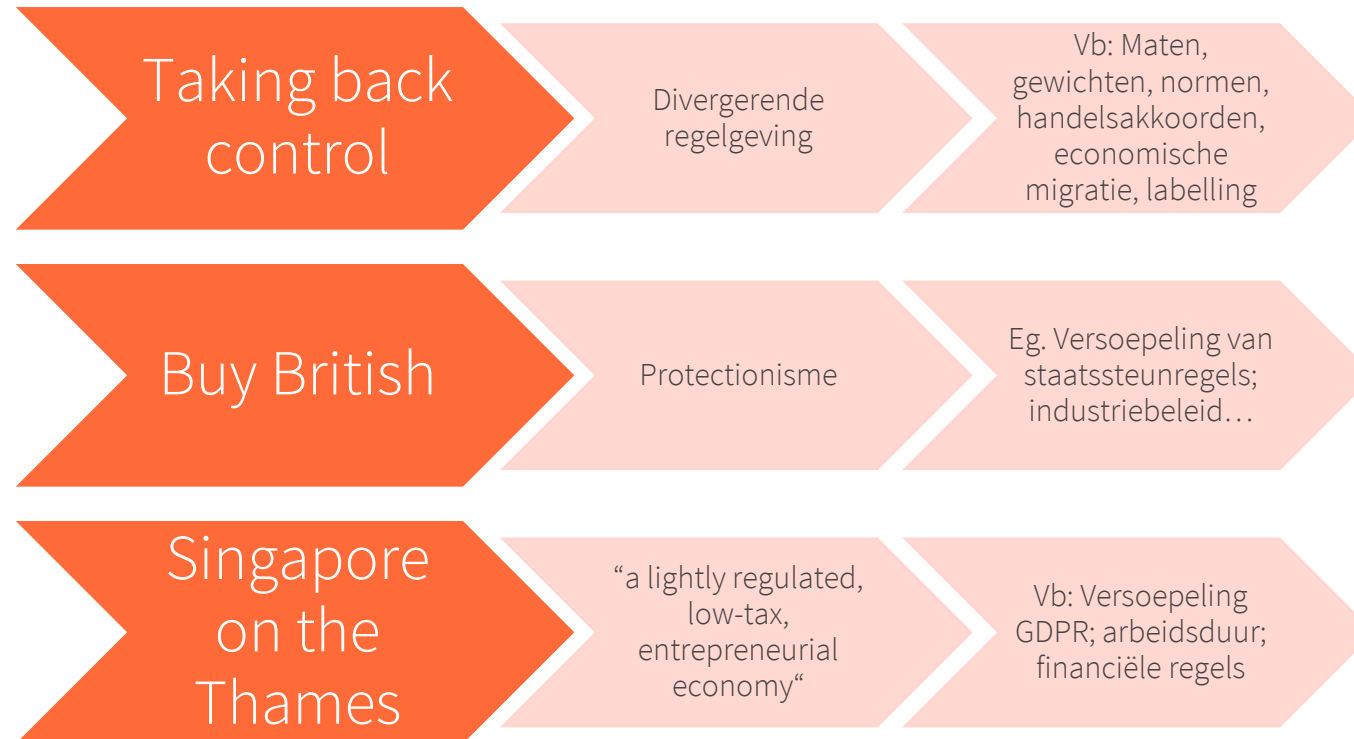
Taking back control

Divergerende regelgeving

Vb: Maten, gewichten, normen, handelsakkoorden, economische migratie, labelling

Buy British

Protectionisme

Eg. Versoepeling van staatssteunregels; industriebeleid…

Singapore on the Thames

“a lightly regulated, low-tax, entrepreneurial economy“

Vb: Versoepeling GDPR; arbeidsduur; financiële regels